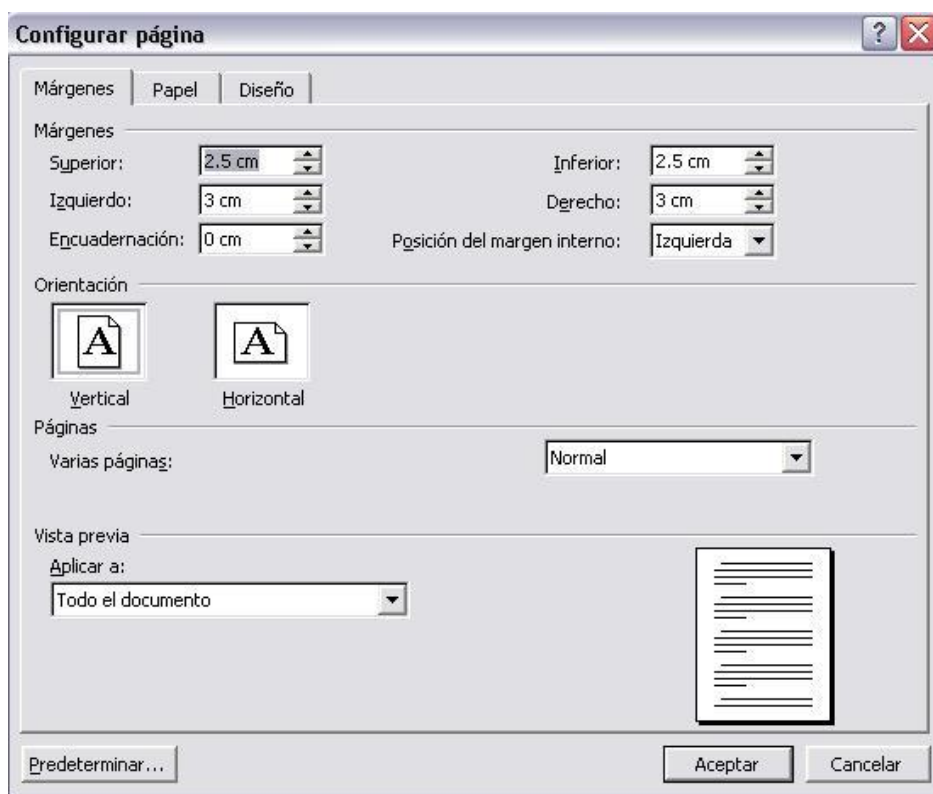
Configurar página

Márgenes | Papel | Diseño

Márgenes

Superior: 2.5 cm

Inferior: 2.5 cm

Izquierdo: 3 cm

Derecho: 3 cm

Encuadernación: 0 cm

Posición del margen interno: Izquierda

Orientación

A

A

Vertical

Horizontal

Páginas

Varias páginas: Normal

Vista previa

Aplicar a:

Todo el documento

Predeterminar...

Aceptar

Cancelar